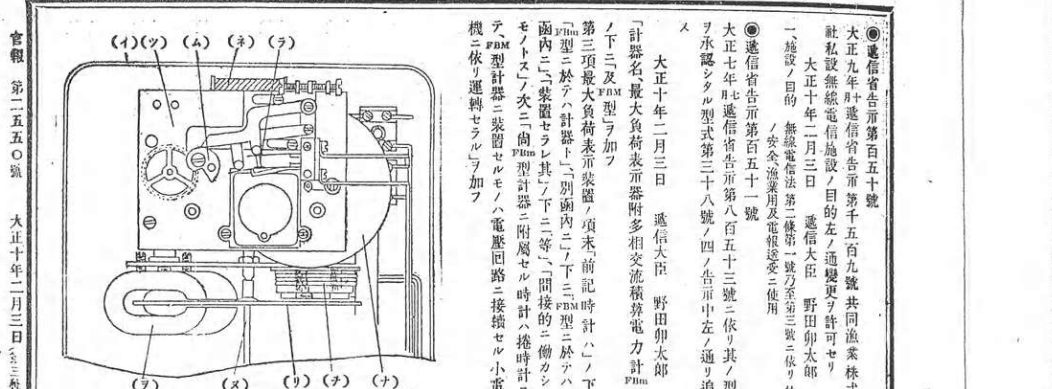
官報 第二五五〇號 大正十年二月三日

◉遞信省告示第百五十號

大正九年〔月〕遞信省告示第千五百九號共同漁業株式

社私設無線電信施設ノ目的左ノ通變更ヲ許可セリ

大正十年二月三日 遞信大臣 野田卯太郎

一、施設ノ目的 無線電信法第二條第一號乃至第三號ニ依リ〔illegible〕
ノ安全、漁業用及電報送受ニ使用

◉遞信省告示第百五十一號

大正七年〔月〕遞信省告示第八百五十三號ニ依リ其ノ型
ヲ承認シタル型式第三十八號ノ四ノ告示中左ノ通リ追〔illegible〕
ス

大正十年二月三日 遞信大臣 野田卯太郎

「計器名、最大負荷表示器附多相交流積算電力計FBm
ノ下ニ「及FBM型」ヲ加フ

第三項最大負荷表示裝置ノ項末「前記時計ハノ下
「型ニ於テハ計器FBmト」「別函内ニ」ノ下ニ「FBM型ニ於テハ
函内ニ」「裝置セラレ其ノ」ノ下ニ「等」、「間接的ニ働カシ
モノトス」ノ次ニ「尚FBm型計器ニ附屬セル時計ハ捲時計ニ
テ、FBM型計器ニ裝置セルモノハ電壓回路ニ接續セル小〔illegible〕
機ニ依リ運轉セラル」ヲ加フ

(イ)(ツ) (ム) (ネ) (ラ)

(ヲ) (ヌ) (リ)(チ) (ナ)